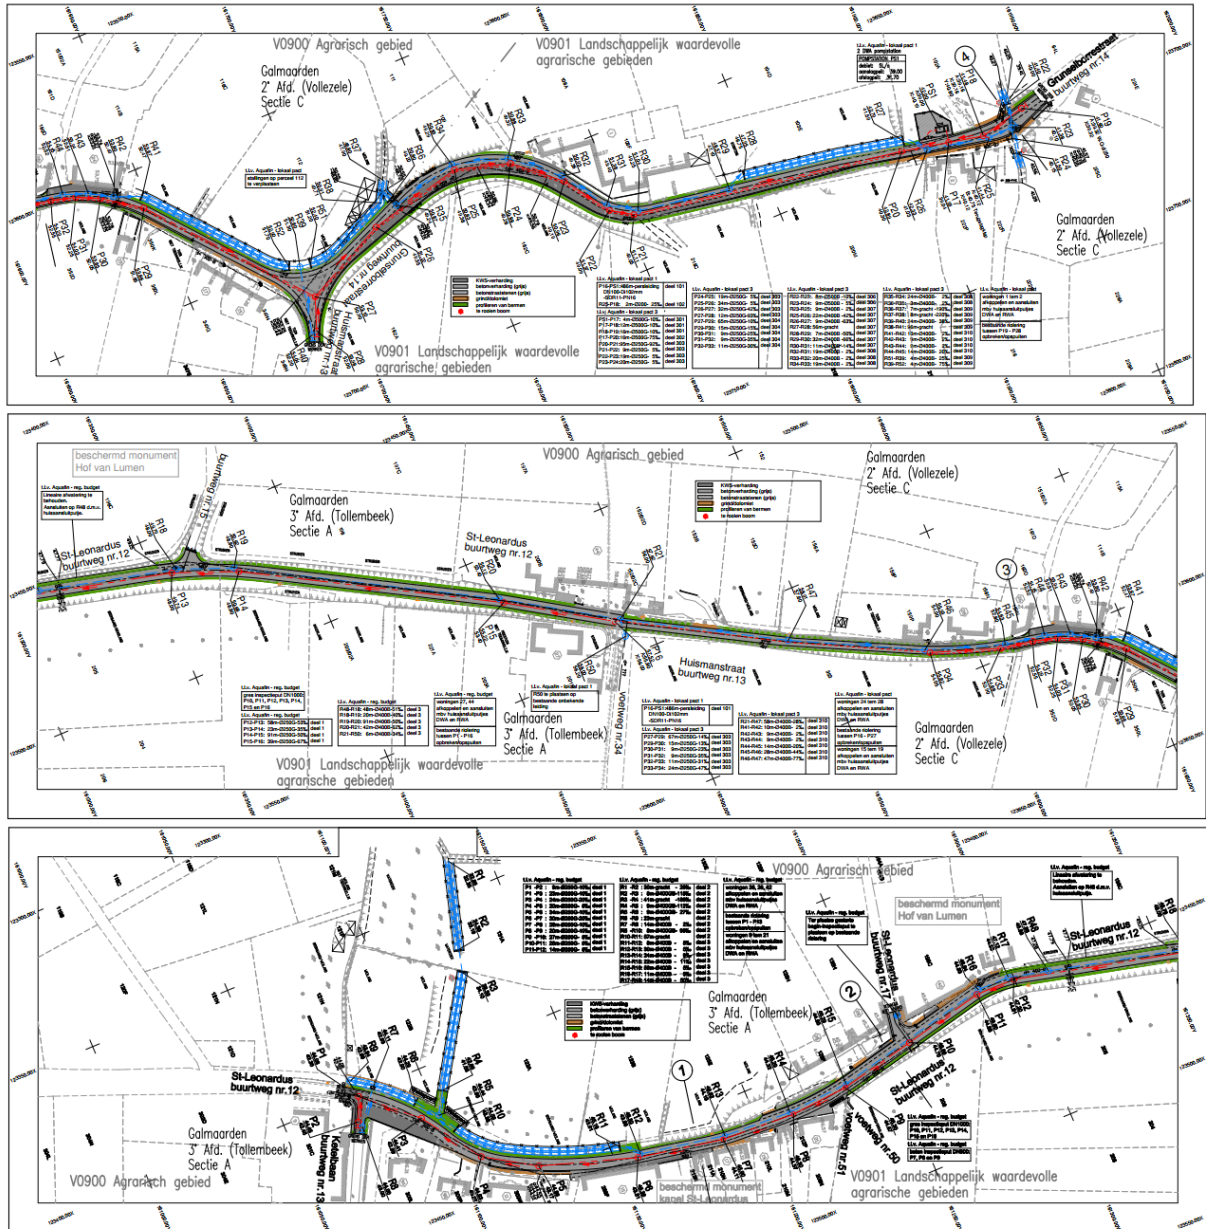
V0900 Agrarisch gebied

V0901 Landschappelijk waardevolle agrarische gebieden

Galmaarden
2° Afd. (Vollezele)
Sectie C

Grunselbornestraat buurtweg nr.14

Galmaarden
2° Afd. (Vollezele)
Sectie C

Grunselbornestraat buurtweg nr.14

V0901 Landschappelijk waardevolle agrarische gebieden

4

beschermd monument
Hof van Lumen

buurtweg nr.15

V0900 Agrarisch gebied

Galmaarden
3° Afd. (Tollembeek)
Sectie A

St-Leonardus buurtweg nr.12

St-Leonardus buurtweg nr.12

Galmaarden
2° Afd. (Vollezele)
Sectie C

3

Huismanstraat buurtweg nr.13

Galmaarden
3° Afd. (Tollembeek)
Sectie A

Voetweg nr.34

V0901 Landschappelijk waardevolle agrarische gebieden

Galmaarden
2° Afd. (Vollezele)
Sectie C

V0900 Agrarisch gebied

beschermd monument
Hof van Lumen

St-Leonardus buurtweg nr.12

St-Leonardus buurtweg nr.17

2

Galmaarden
3° Afd. (Tollembeek)
Sectie A

1

St-Leonardus buurtweg nr.12

Kesbaan buurtweg nr.13

Galmaarden
3° Afd. (Tollembeek)
Sectie A

V0900 Agrarisch gebied

beschermd monument
kapel St-Leonardus

Voetweg nr.51

V0901 Landschappelijk waardevolle agrarische gebieden